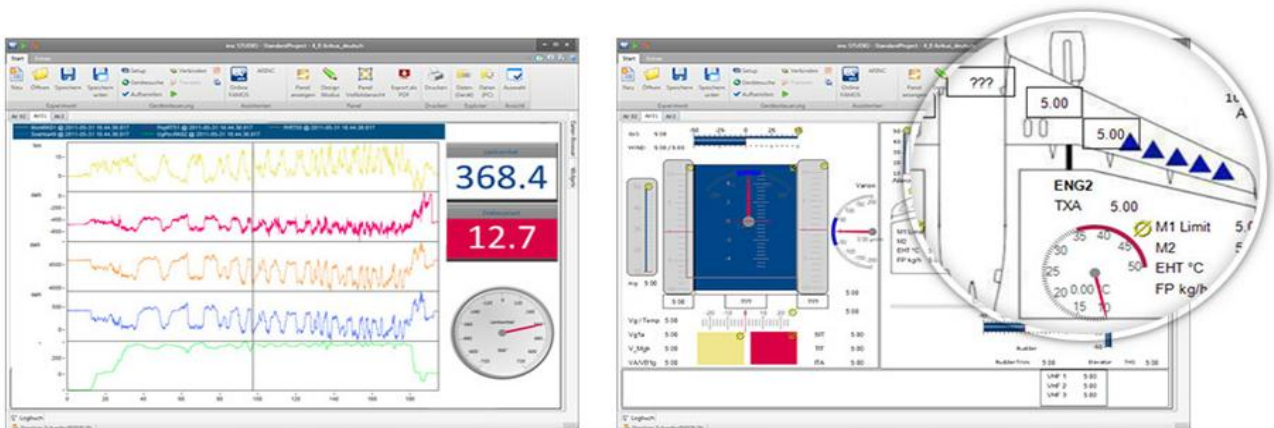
imc STUDIO - StandardProject - 4_0 Airbus_deutsch

Start

Neu Öffnen Speichern Speichern unter

Setup Geräte suchen Aufzeichnen

Verbinden Trennen

Online FAMOS

ARINC

Panel anzeigen Design Modus Panel Vollbildansicht

Export als PDF

Drucken

Daten (Gerät) Daten (PC)

Auswahl

Experiment Gerätesteuerung Assistenten Panel Drucken Explorer Ansicht

368.4

12.7

Logbuch

imc STUDIO - StandardProject - 4_0 Airbus_deutsch

???

5.00

5.00

ENG2

TXA

5.00

M1 Limit

M2

EHT °C

FP kg/h

0.00

Vg/Temp 5.00

Vg/Ta 5.00

V_Mgh 5.00

VA/VB1g 5.00

5.00

5.00

5.00

Rudder

Rudder/Trim 5.00

Elevator

VHF 1 5.00

VHF 2 5.00

VHF 3 5.00

Logbuch